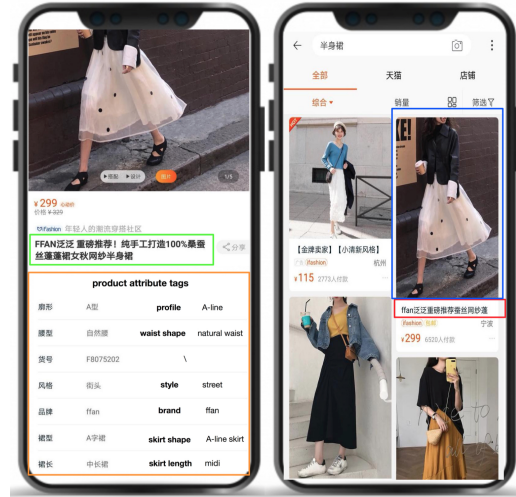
▶视频 ▶图片 图片 1/5

¥299 券后价
价格 ¥329

ifashion 年轻人的潮流穿搭社区

FFAN泛泛 重磅推荐！纯手工打造100%桑蚕丝蓬蓬裙女秋同纱半身裙

分享

product attribute tags

| | | | |
|---|---|---|---|
| 廓形 | A型 | profile | A-line |
| 腰型 | 自然腰 | waist shape | natural waist |
| 货号 | F8075202 | \ | |
| 风格 | 街头 | style | street |
| 品牌 | ffan | brand | ffan |
| 裙型 | A字裙 | skirt shape | A-line skirt |
| 裙长 | 中长裙 | skirt length | midi |

半身裙

全部 天猫 店铺

综合 销量 筛选

【金牌卖家】【小清新风格】
ifashion 杭州
¥115 2773人付款

ffan泛泛重磅推荐蚕丝同纱渡
ifashion 宁波
¥299 6520人付款